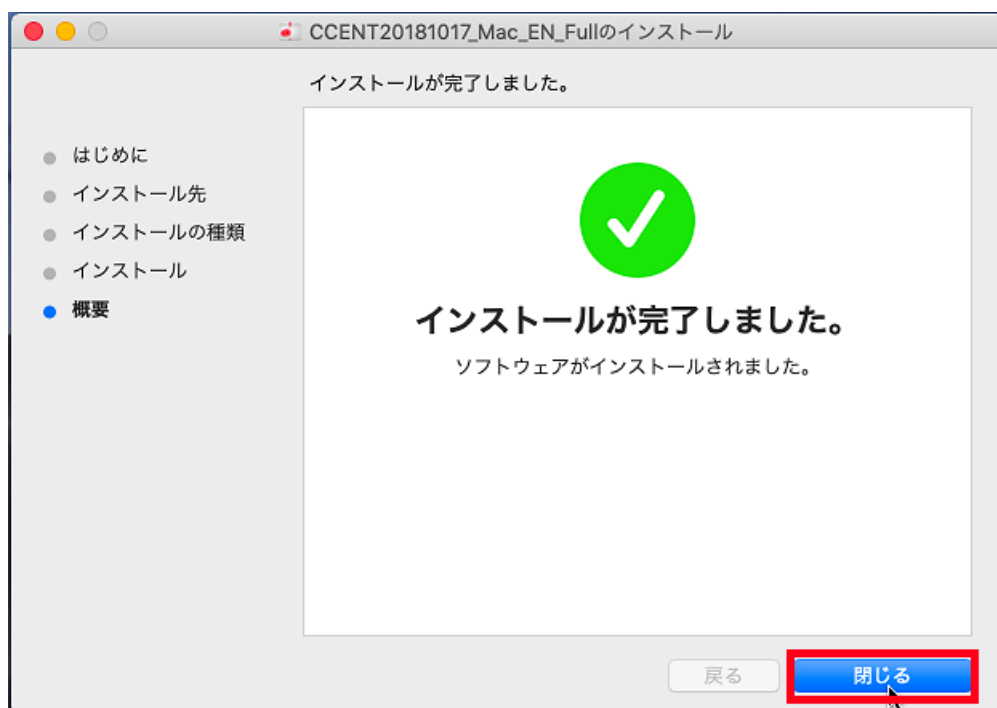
CCENT20181017_Mac_EN_Fullのインストール

インストールが完了しました。

はじめに
インストール先
インストールの種類
インストール
概要

インストールが完了しました。
ソフトウェアがインストールされました。

戻る
閉じる